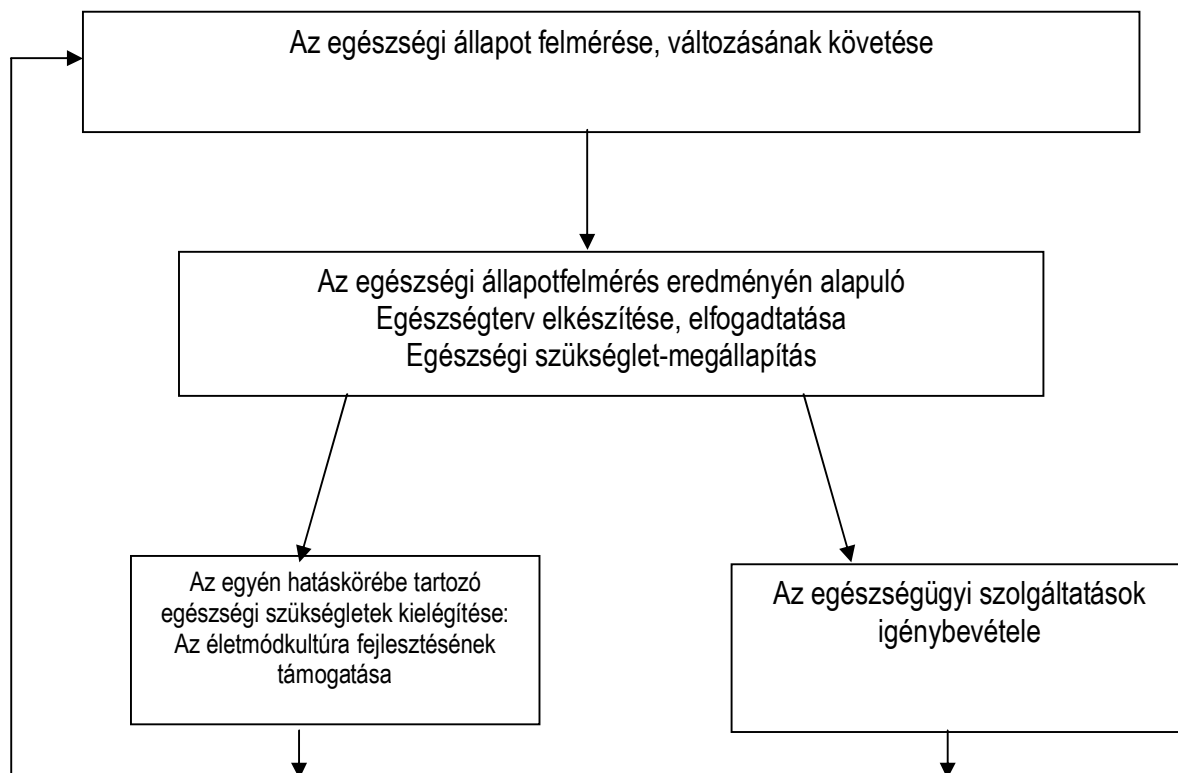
Az egészségi állapot felmérése, változásának követése

Az egészségi állapotfelmérés eredményén alapuló
Egészségterv elkészítése, elfogadtatása
Egészségi szükséglet-megállapítás

Az egyén hatáskörébe tartozó egészségi szükségletek kielégítése: Az életmódkultúra fejlesztésének támogatása

Az egészségügyi szolgáltatások igénybevétele